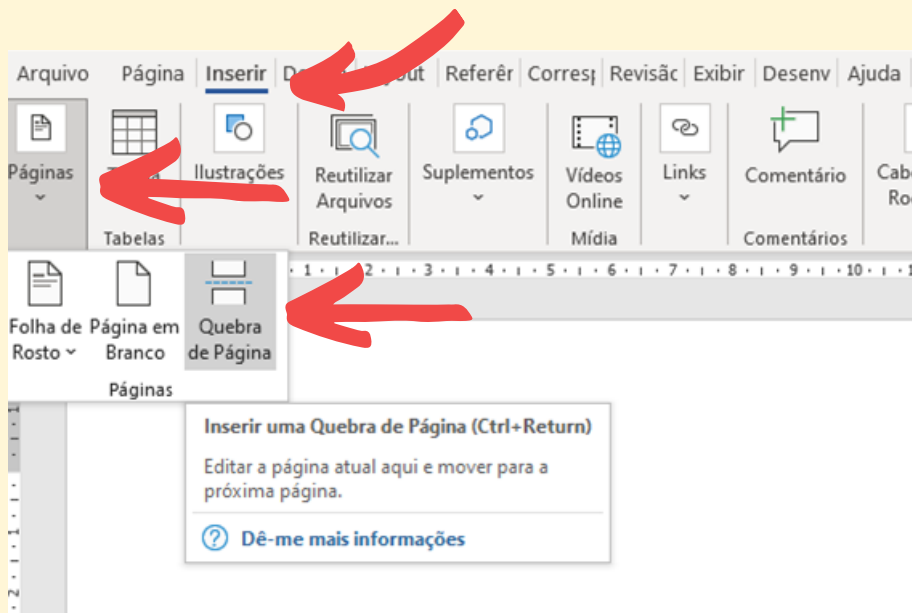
Arquivo Página Inserir D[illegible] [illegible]yout Referêr Corresp Revisão Exibir Desenv Ajuda

Páginas
T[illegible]
Tabelas
Ilustrações
Reutilizar Arquivos
Reutilizar...
Suplementos
Vídeos Online
Mídia
Links
Comentário
Comentários
Cab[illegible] Ro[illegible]

Folha de Rosto
Página em Branco
Quebra de Página
Páginas

Inserir uma Quebra de Página (Ctrl+Return)

Editar a página atual aqui e mover para a próxima página.

Dê-me mais informações